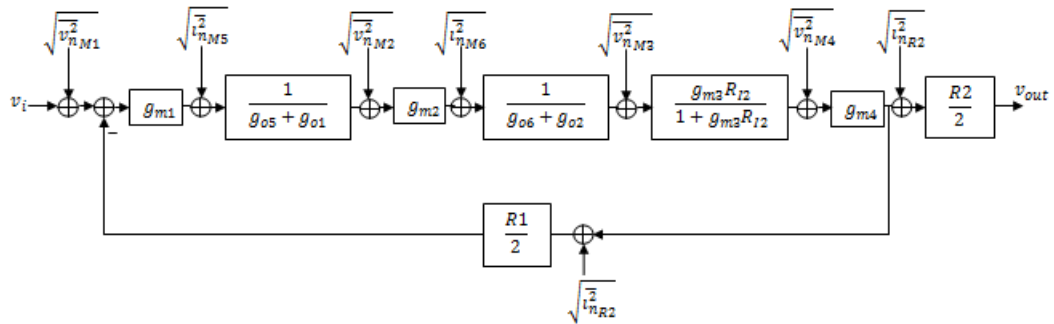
$\sqrt{\overline{v_{n_{M1}}^2}}$ $\sqrt{\overline{i_{n_{M5}}^2}}$ $\sqrt{\overline{v_{n_{M2}}^2}}$ $\sqrt{\overline{i_{n_{M6}}^2}}$ $\sqrt{\overline{v_{n_{M3}}^2}}$ $\sqrt{\overline{v_{n_{M4}}^2}}$ $\sqrt{\overline{i_{n_{R2}}^2}}$

$v_i$ $-$ $g_{m1}$ $\frac{1}{g_{o5}+g_{o1}}$ $g_{m2}$ $\frac{1}{g_{o6}+g_{o2}}$ $\frac{g_{m3}R_{I2}}{1+g_{m3}R_{I2}}$ $g_{m4}$ $\frac{R2}{2}$ $v_{out}$

$\frac{R1}{2}$

$\sqrt{\overline{i_{n_{R2}}^2}}$